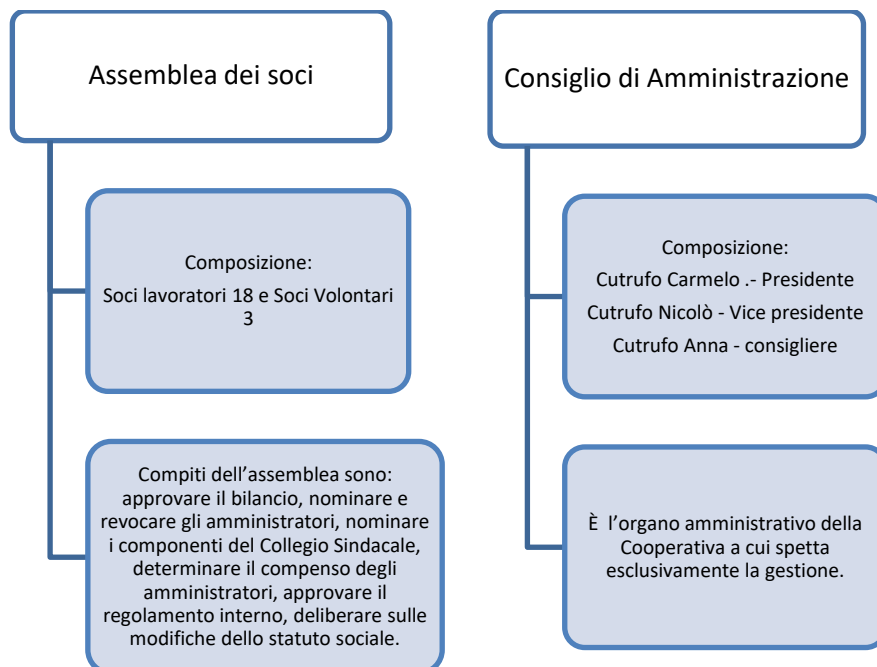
Assemblea dei soci

Composizione:
Soci lavoratori 18 e Soci Volontari 3

Compiti dell’assemblea sono: approvare il bilancio, nominare e revocare gli amministratori, nominare i componenti del Collegio Sindacale, determinare il compenso degli amministratori, approvare il regolamento interno, deliberare sulle modifiche dello statuto sociale.

Consiglio di Amministrazione

Composizione:
Cutrufo Carmelo .- Presidente
Cutrufo Nicolò - Vice presidente
Cutrufo Anna - consigliere

È l’organo amministrativo della Cooperativa a cui spetta esclusivamente la gestione.